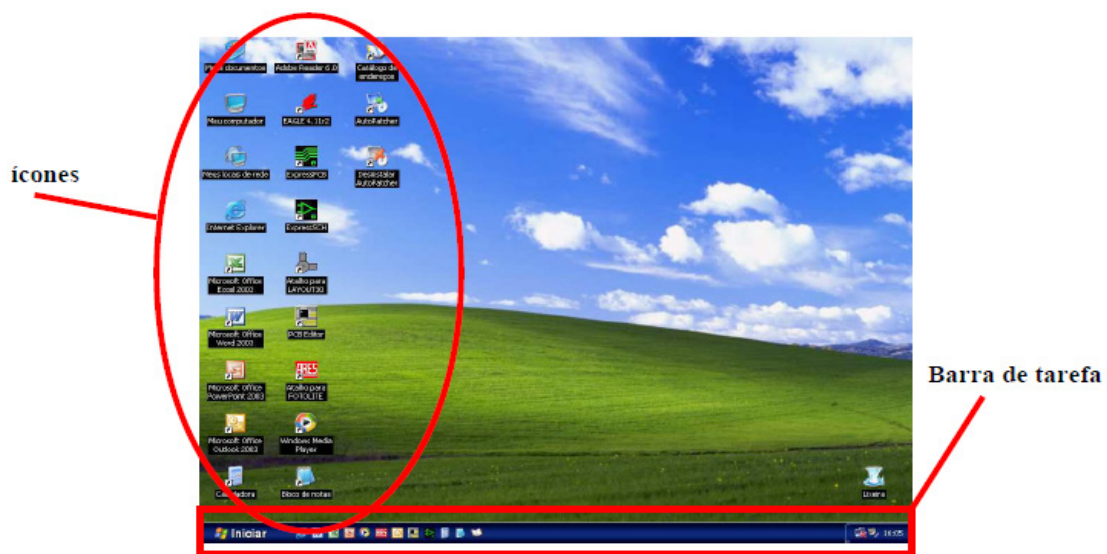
ícones

Meus documentos
Adobe Reader 6.0
Catálogo de endereços
Meu computador
EAGLE 4.11r2
AutoPatcher
Meus locais de rede
ExpressPCB
Desinstalar AutoPatcher
Internet Explorer
ExpressSCH
Microsoft Office Excel 2003
Atalho para LAYOUT30
Microsoft Office Word 2003
PCB Editor
Microsoft Office PowerPoint 2003
Atalho para FOTOLITE
Microsoft Office Outlook 2003
Windows Media Player
Calculadora
Bloco de notas
Lixeira

Barra de tarefa

Iniciar
16:05